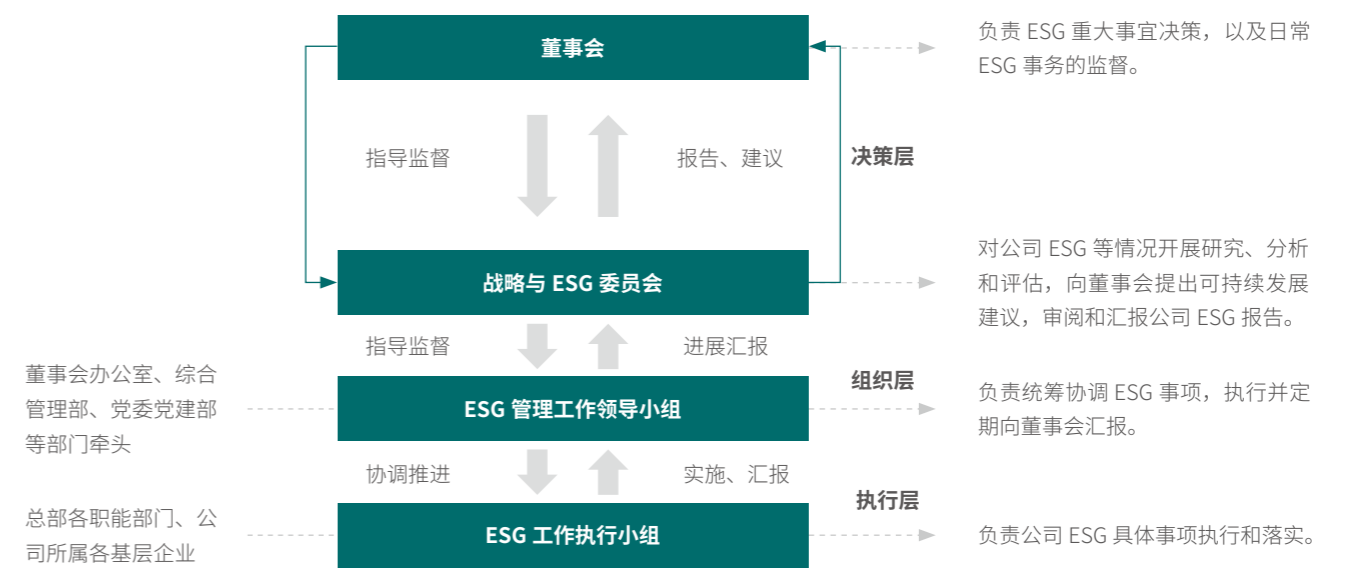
董事会

负责 ESG 重大事宜决策，以及日常 ESG 事务的监督。

指导监督

报告、建议

决策层

战略与 ESG 委员会

对公司 ESG 等情况开展研究、分析和评估，向董事会提出可持续发展建议，审阅和汇报公司 ESG 报告。

指导监督

进展汇报

董事会办公室、综合管理部、党委党建部等部门牵头

组织层

ESG 管理工作领导小组

负责统筹协调 ESG 事项，执行并定期向董事会汇报。

协调推进

实施、汇报

执行层

总部各职能部门、公司所属各基层企业

ESG 工作执行小组

负责公司 ESG 具体事项执行和落实。